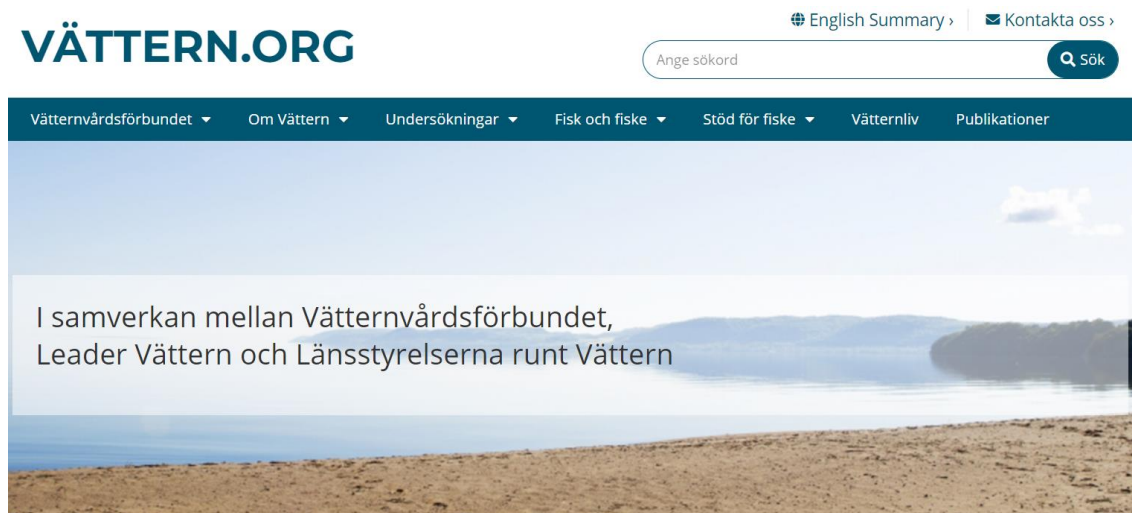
VÄTTERN.ORG

English Summary ›
Kontakta oss ›

Ange sökord
Sök

Vätternvårdsförbundet
Om Vättern
Undersökningar
Fisk och fiske
Stöd för fiske
Vätternliv
Publikationer

I samverkan mellan Vätternvårdsförbundet, Leader Vättern och Länsstyrelserna runt Vättern